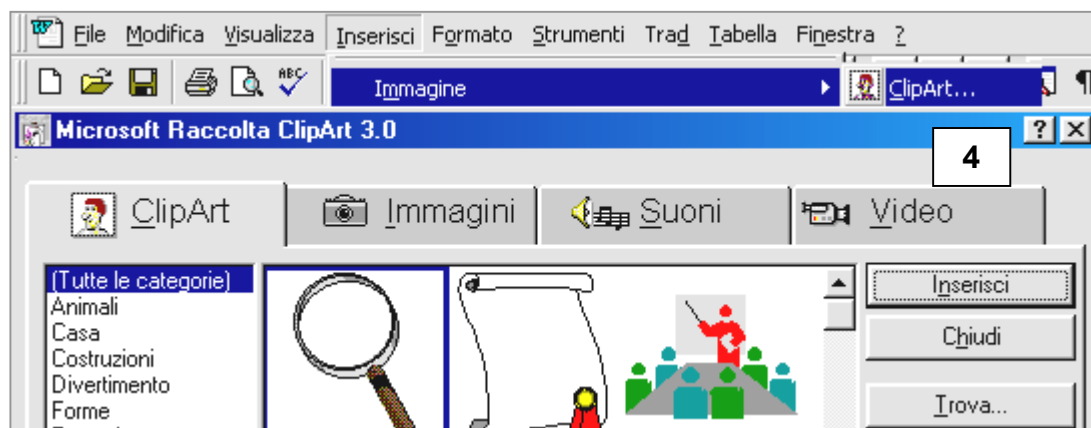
File Modifica Visualizza Inserisci Formato Strumenti Trad Tabella Finestra ?

Immagine ClipArt...

Microsoft Raccolta ClipArt 3.0

4

ClipArt Immagini Suoni Video

(Tutte le categorie)
Animali
Casa
Costruzioni
Divertimento
Forme

Inserisci
Chiudi
Trova...